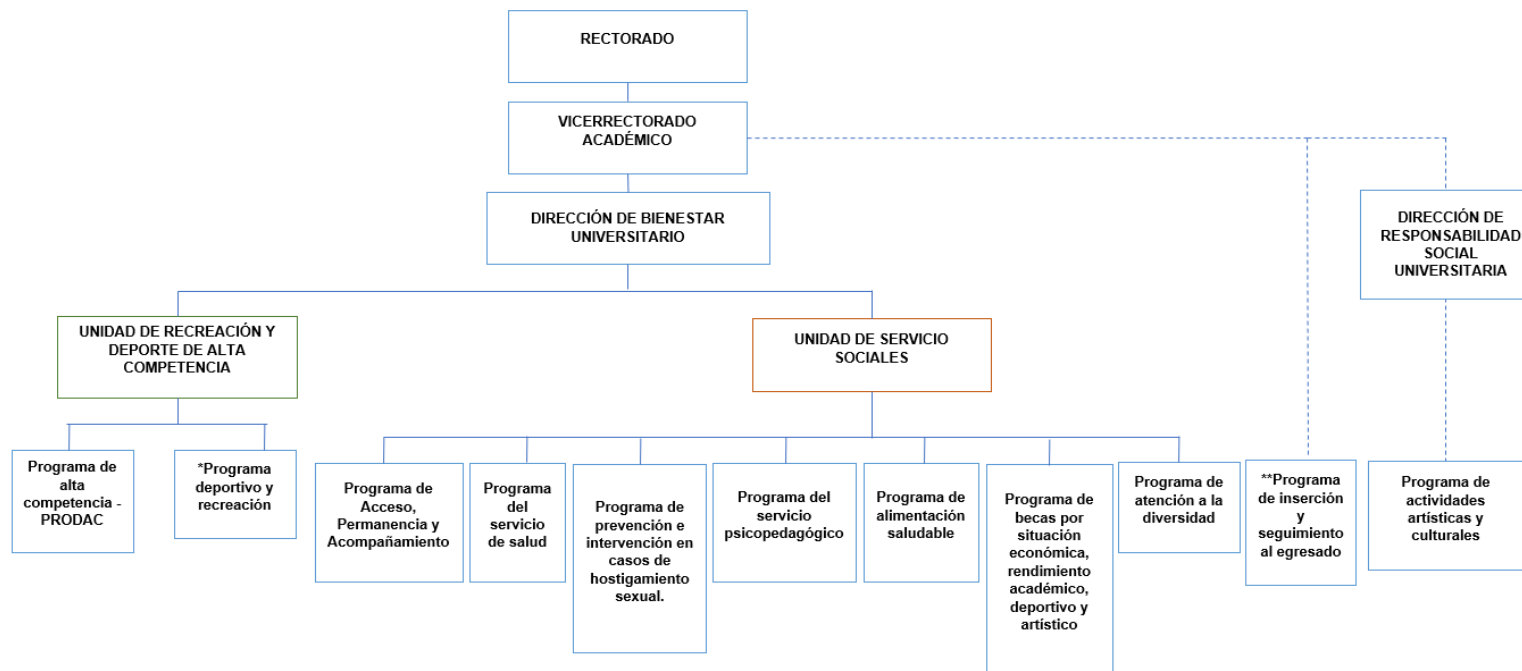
RECTORADO

VICERRECTORADO ACADÉMICO

DIRECCIÓN DE BIENESTAR UNIVERSITARIO

DIRECCIÓN DE RESPONSABILIDAD SOCIAL UNIVERSITARIA

UNIDAD DE RECREACIÓN Y DEPORTE DE ALTA COMPETENCIA

UNIDAD DE SERVICIO SOCIALES

Programa de alta competencia - PRODAC

*Programa deportivo y recreación

Programa de Acceso, Permanencia y Acompañamiento

Programa del servicio de salud

Programa de prevención e intervención en casos de hostigamiento sexual.

Programa del servicio psicopedagógico

Programa de alimentación saludable

Programa de becas por situación económica, rendimiento académico, deportivo y artístico

Programa de atención a la diversidad

**Programa de inserción y seguimiento al egresado

Programa de actividades artísticas y culturales